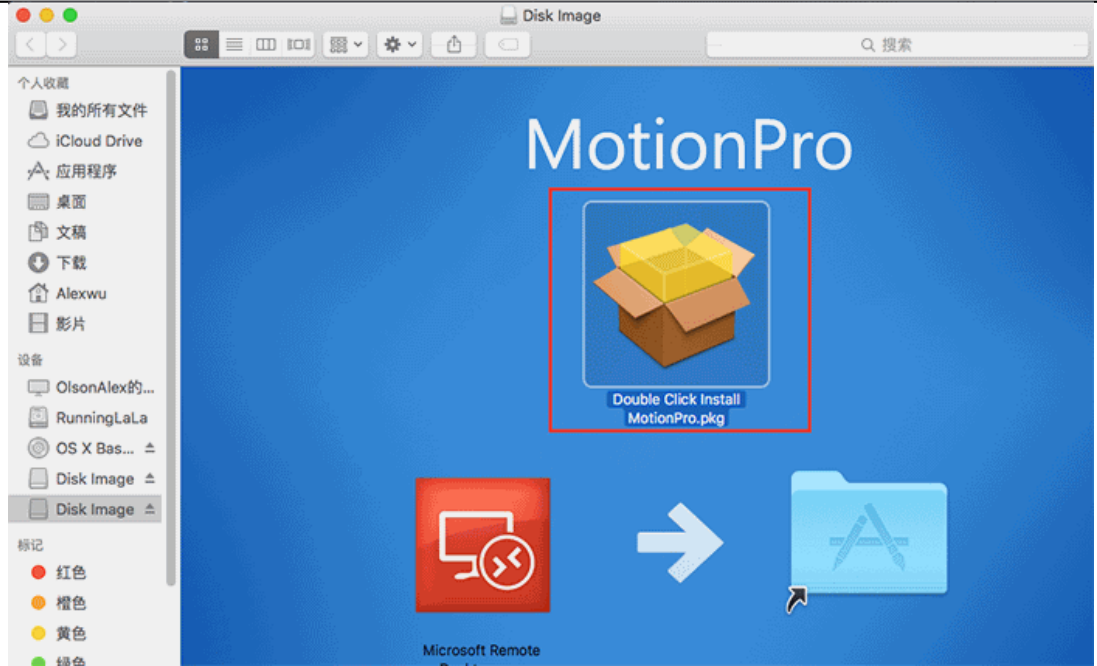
Disk Image

搜索

个人收藏
我的所有文件
iCloud Drive
应用程序
桌面
文稿
下载
Alexwu
影片
设备
OlsonAlex的...
RunningLaLa
OS X Bas...
Disk Image
Disk Image
标记
红色
橙色
黄色
绿色

MotionPro

Double Click Install MotionPro.pkg

Microsoft Remote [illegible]